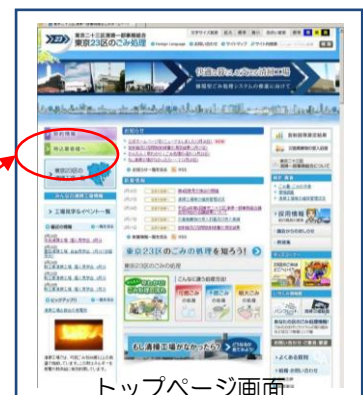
東京二十三区清掃一部事務組合
東京23区のごみ処理
Foreign Language
文字サイズ変更
サイトマップ
快適な暮らしを支える清掃工場
東京23区のごみの処理を知ろう!
もし清掃工場がなかったら?
よくある質問
トップページ画面